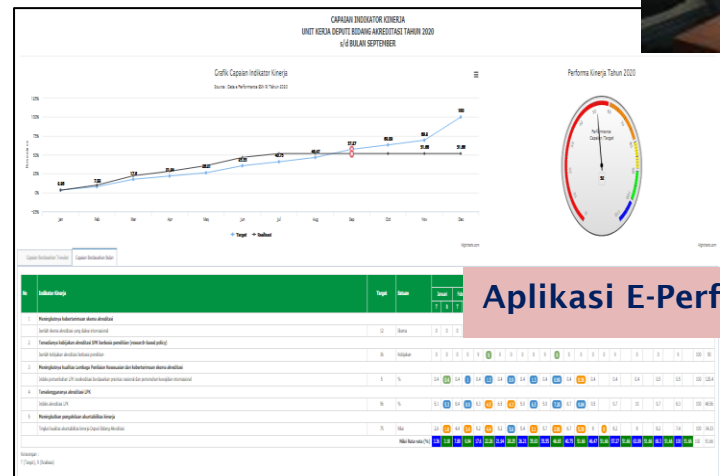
CAPAIAN INDIKATOR KINERJA
UNIT KERJA DEPUTI BIDANG AKREDITASI TAHUN 2020
s/d BULAN SEPTEMBER

Grafik Capaian Indikator Kinerja

Source : Data e-Performance IDH Tahun 2020

Performa Kinerja Tahun 2020

125%
100%
75%
50%
25%
0%
-25%

Jan
Feb
Mar
Apr
Mei
Jun
Jul
Aug
Sep
Oct
Nov
Dec

100
80.0
65.00
51.88
57.77
48.67
46.73
42.00
35.40
27.98
17.8
7.00
0.00

Target
Realisasi

Highcharts.com

Capaian Berdasarkan Triwulan
Capaian Berdasarkan Bulan

| No | Indikator Kinerja | Target | Satuan | Januari | Feb |
|---|---|---|---|---|---|
| | | | | T R | T R |
| 1 | Meningkatnya keberterimaan skema akreditasi | | | | |
| | Jumlah skema akreditasi yang diakui internasional | 12 | Skema | | |
| 2 | Tersedianya kebijakan akreditasi LPK berbasis penelitian (research based policy) | | | | |
| | Jumlah kebijakan akreditasi berbasis penelitian | 16 | Kebijakan | | |
| 3 | Meningkatnya kualitas Lembaga Penilaian Kesesuaian dan keberterimaan skema akreditasi | | | | |
| | Indeks pemenuhan LPK terakreditasi berdasarkan standar nasional dan persyaratan keberterimaan internasional | 3 | % | | |
| 4 | Tersedianya layanan akreditasi LPK | | | | |
| | Indeks akreditasi LPK | 95 | % | | |
| 5 | Meningkatkan pengelolaan akuntabilitas kinerja | | | | |
| | Tingkat kualitas akuntabilitas kinerja Deputi Bidang Akreditasi | 75 | Nilai | | |
| | Nilai Rata-rata (%) | | | | |

Keterangan :
T (Target), R (Realisasi)

Aplikasi E-Perf